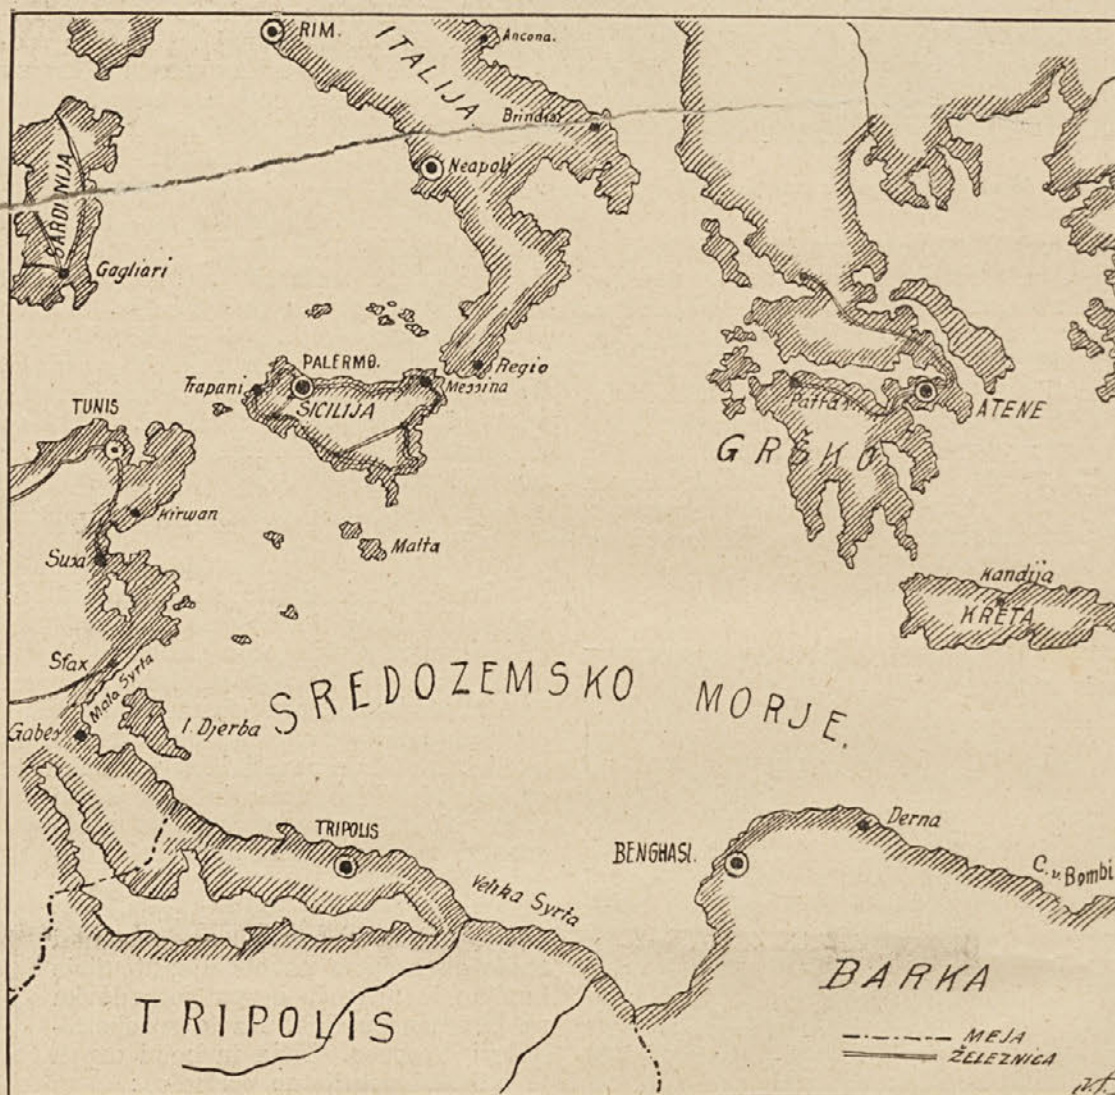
RIM.
ITALIJA
Ancona.
Brindisi
Neapolj
SARDINIJA
Gagliari
PALERMO.
Regio
Trapani
Messina
SICILIJA
TUNIS
Kirwan
Susa
Malta
Sfax
Mala Syrta
Gabes
I. Djerba
SREDOZEMSKO MORJE.
Patras
ATENE
GRŠKO
Kandija
KRETA
TRIPOLIS
BENGHASI.
Derna
Velika Syrta
C. v. Bombi
BARKA
TRIPOLIS
MEJA
ŽELEZNICA